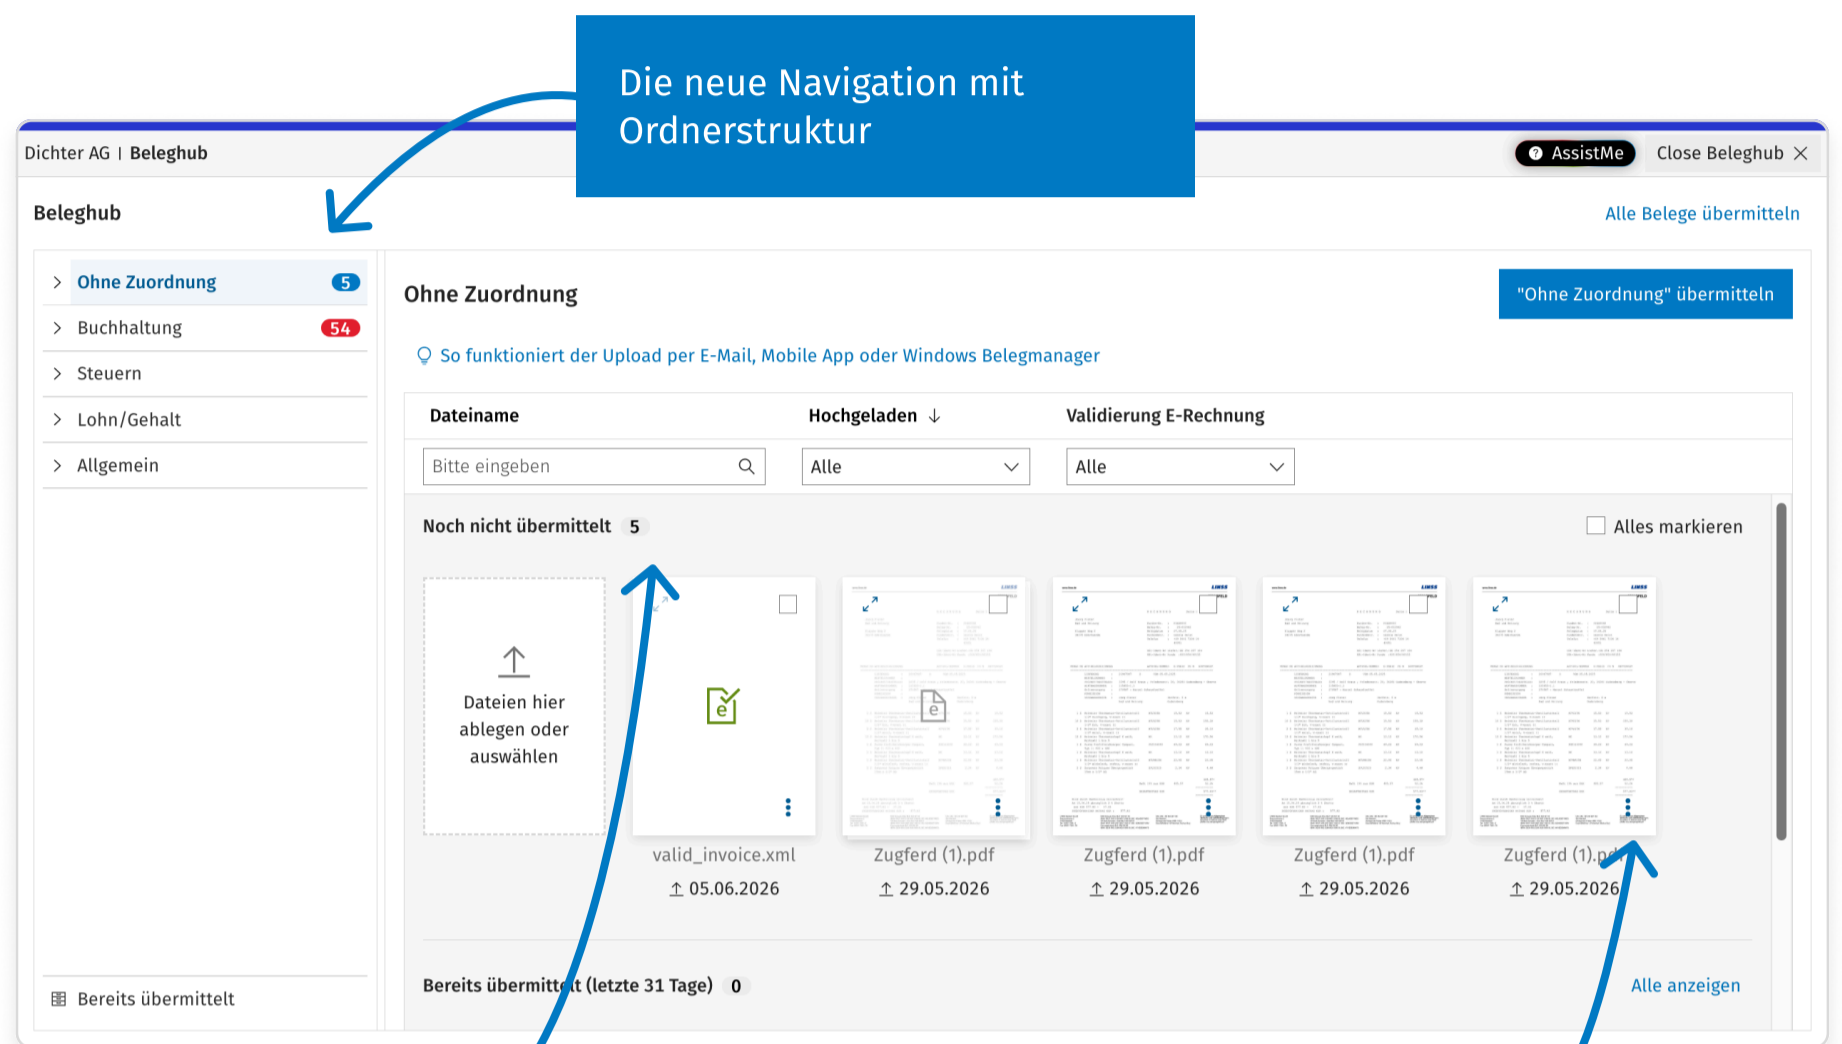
Die neue Navigation mit Ordnerstruktur

Dichter AG | Beleghub

AssistMe

Close Beleghub

Beleghub

Alle Belege übermitteln

Ohne Zuordnung 5

Buchhaltung 54

Steuern

Lohn/Gehalt

Allgemein

Bereits übermittelt

Ohne Zuordnung

"Ohne Zuordnung" übermitteln

So funktioniert der Upload per E-Mail, Mobile App oder Windows Belegmanager

| Dateiname | Hochgeladen | Validierung E-Rechnung |
|---|---|---|
| Bitte eingeben | Alle | Alle |

Noch nicht übermittelt 5

Alles markieren

Dateien hier ablegen oder auswählen

valid_invoice.xml
05.06.2026

Zugferd (1).pdf
29.05.2026

Zugferd (1).pdf
29.05.2026

Zugferd (1).pdf
29.05.2026

Zugferd (1).pdf
29.05.2026

Bereits übermittelt (letzte 31 Tage) 0

Alle anzeigen